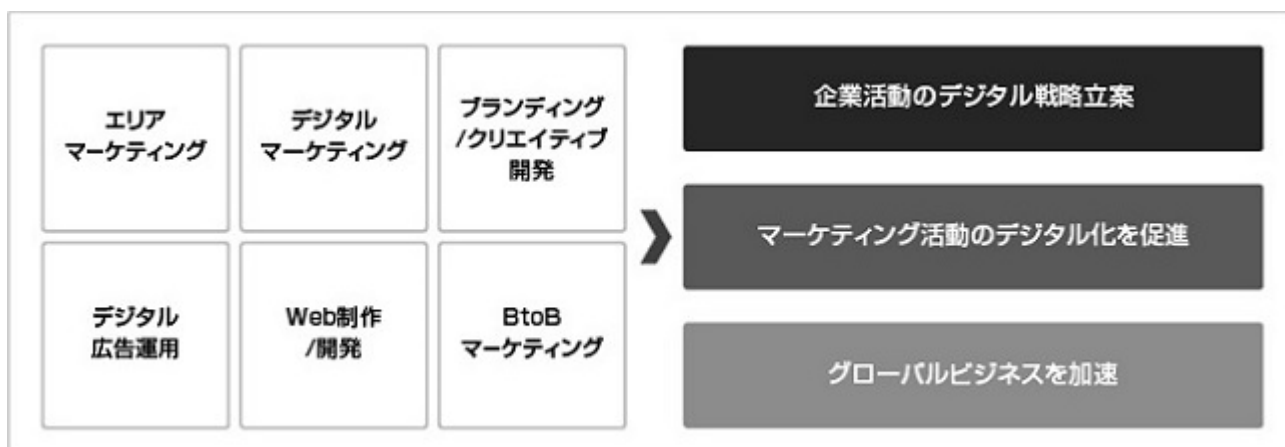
エリア
マーケティング

デジタル
マーケティング

ブランディング
/クリエイティブ
開発

デジタル
広告運用

Web制作
/開発

BtoB
マーケティング

企業活動のデジタル戦略立案

マーケティング活動のデジタル化を促進

グローバルビジネスを加速